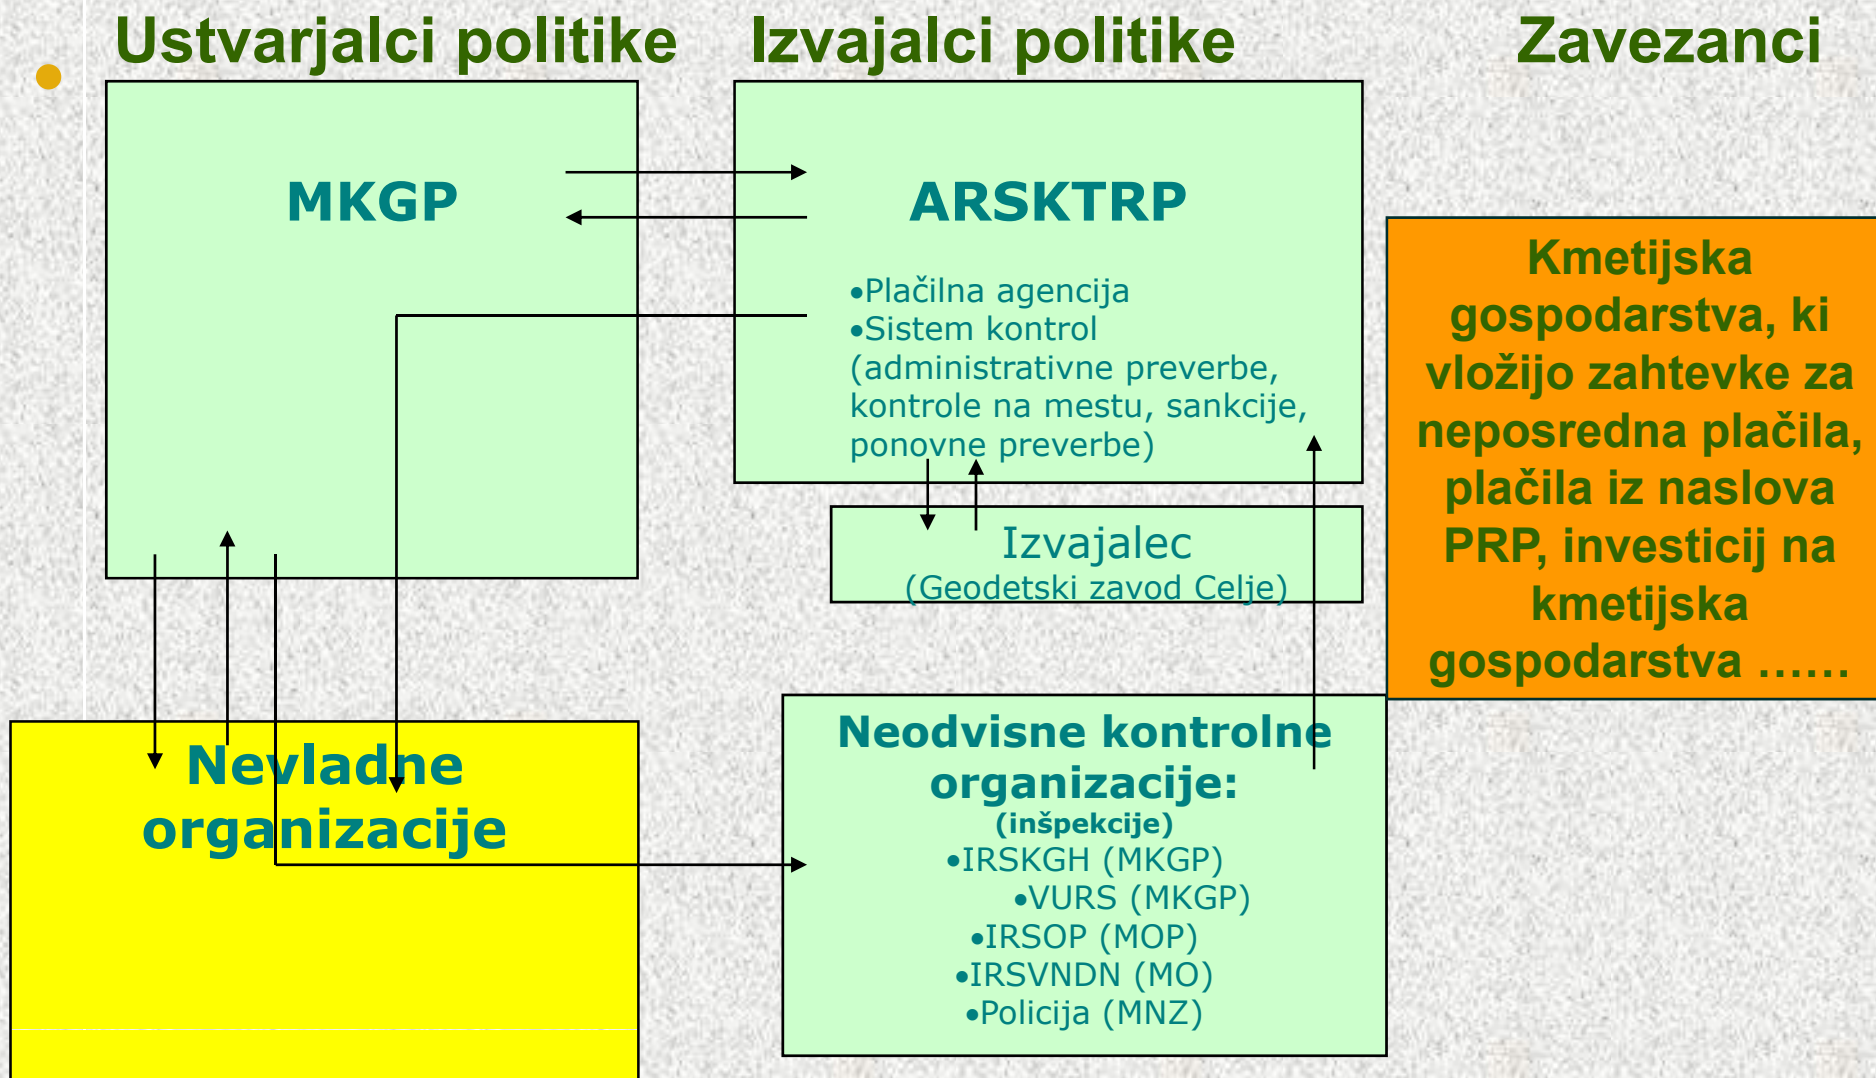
Ustvarjalci politike Izvajalci politike Zavezanci

MKGP

ARSKTRP

•Plačilna agencija
•Sistem kontrol (administrativne preverbe, kontrole na mestu, sankcije, ponovne preverbe)

Kmetijska gospodarstva, ki vložijo zahtevke za neposredna plačila, plačila iz naslova PRP, investicij na kmetijska gospodarstva ……

Izvajalec
(Geodetski zavod Celje)

Nevladne organizacije

Neodvisne kontrolne organizacije:
(inšpekcije)
•IRSKGH (MKGP)
•VURS (MKGP)
•IRSOP (MOP)
•IRSVNDN (MO)
•Policija (MNZ)